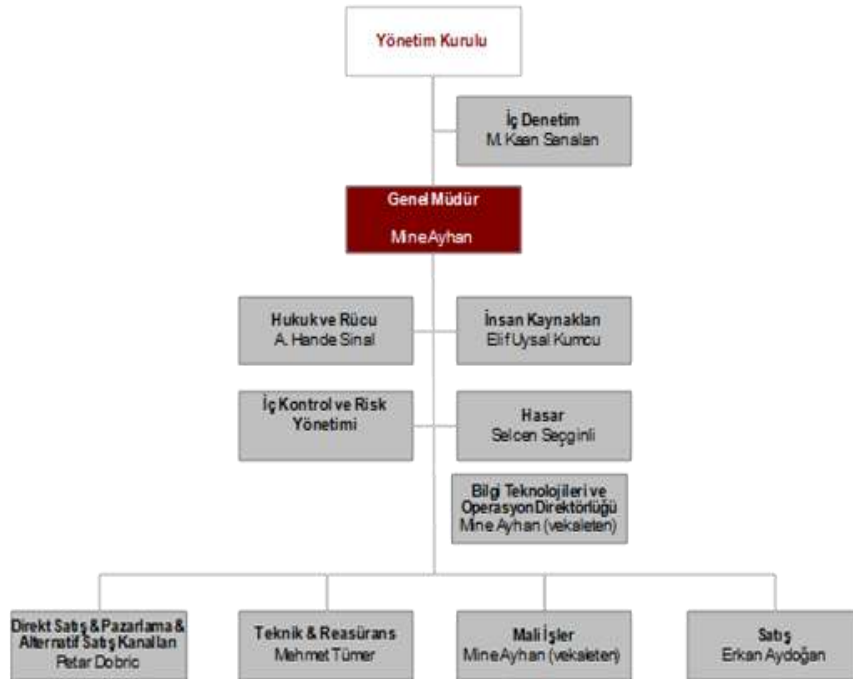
Yönetim Kurulu

İç Denetim
M. Kaan Sarialan

Genel Müdür
Mine Ayhan

Hukuk ve Rücu
A. Hande Sinal

İnsan Kaynakları
Elif Uysal Kumcu

İç Kontrol ve Risk Yönetimi

Hasar
Selcen Seçginli

Bilgi Teknolojileri ve Operasyon Direktörlüğü
Mine Ayhan (vekaleten)

Direkt Satış & Pazarlama & Alternatif Satış Kanalları
Petar Dobric

Teknik & Reasürans
Mehmet Tümer

Mali İşler
Mine Ayhan (vekaleten)

Satış
Erkan Aydoğan